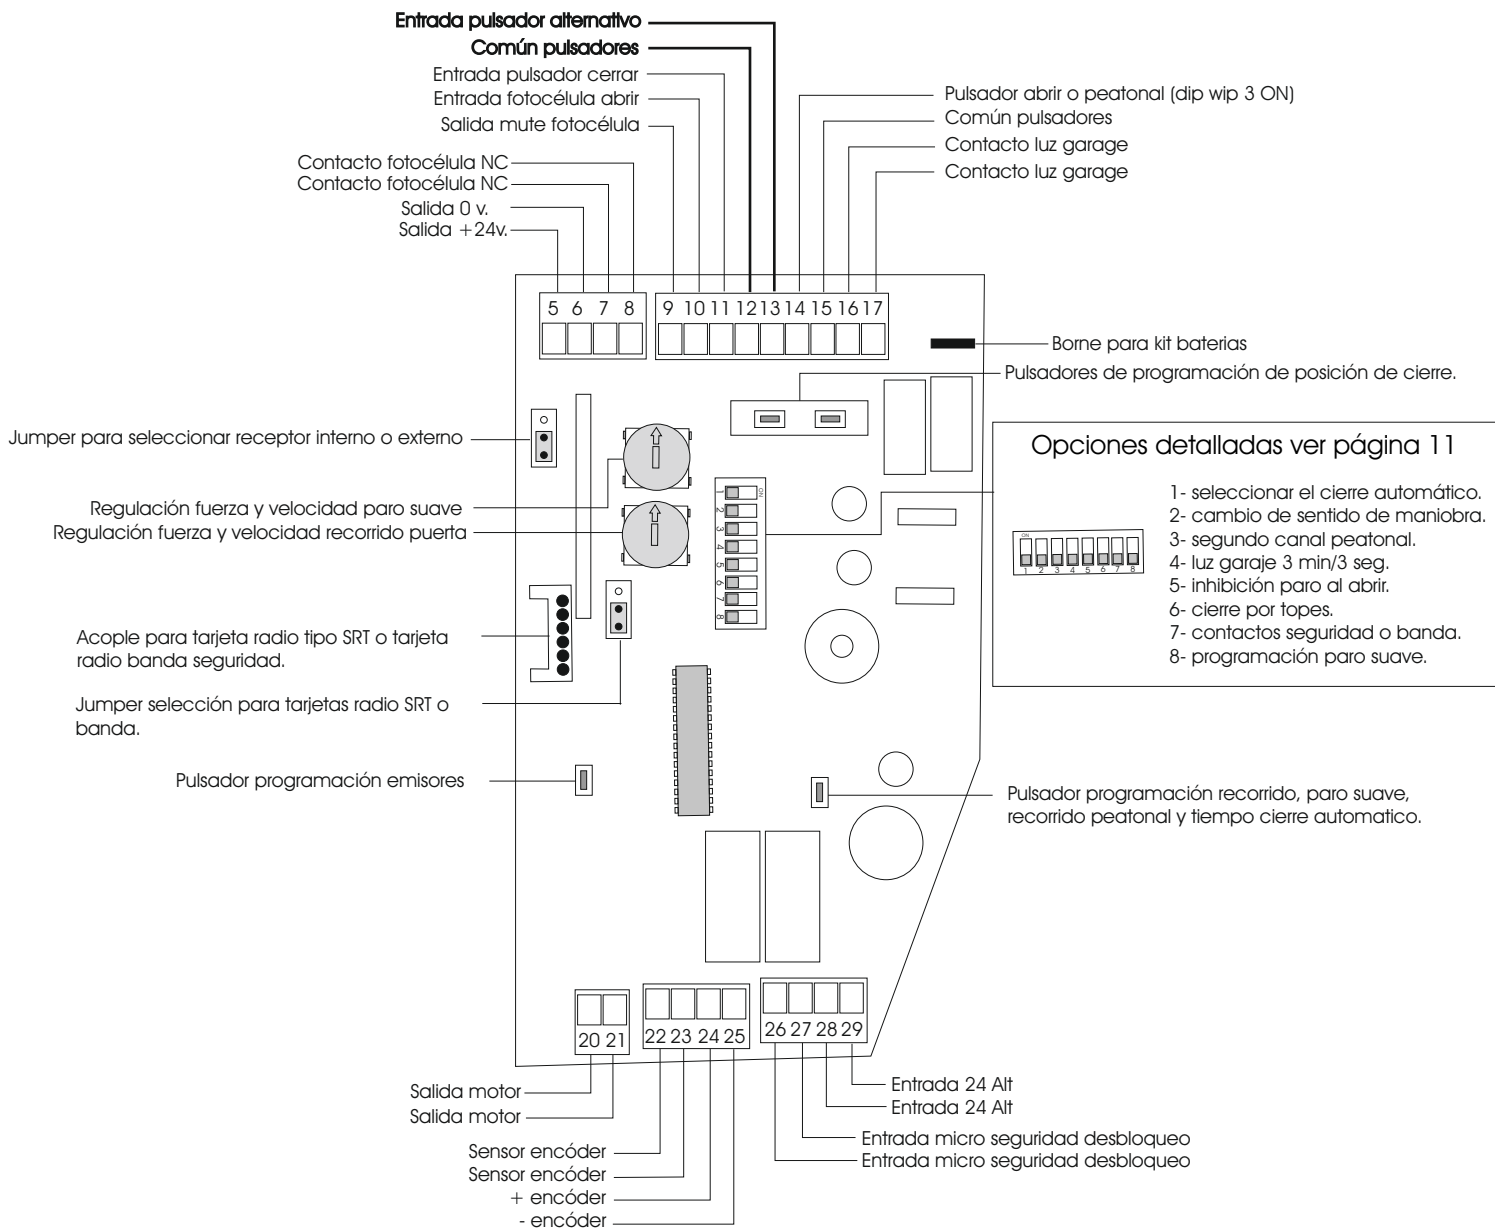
Entrada pulsador alternativo
Común pulsadores
Entrada pulsador cerrar
Entrada fotocélula abrir
Salida mute fotocélula

Contacto fotocélula NC
Contacto fotocélula NC
Salida 0 v.
Salida +24v.

Pulsador abrir o peatonal (dip wip 3 ON)
Común pulsadores
Contacto luz garage
Contacto luz garage

5 6 7 8
9 10 11 12 13 14 15 16 17

Borne para kit baterias
Pulsadores de programación de posición de cierre.

Jumper para seleccionar receptor interno o externo

Opciones detalladas ver página 11

Regulación fuerza y velocidad paro suave
Regulación fuerza y velocidad recorrido puerta

ON
1 2 3 4 5 6 7 8

1- seleccionar el cierre automático.
2- cambio de sentido de maniobra.
3- segundo canal peatonal.
4- luz garaje 3 min/3 seg.
5- inhibición paro al abrir.
6- cierre por topes.
7- contactos seguridad o banda.
8- programación paro suave.

Acople para tarjeta radio tipo SRT o tarjeta radio banda seguridad.

Jumper selección para tarjetas radio SRT o banda.

Pulsador programación emisores

Pulsador programación recorrido, paro suave, recorrido peatonal y tiempo cierre automatico.

20 21
22 23 24 25
26 27 28 29

Salida motor
Salida motor

Sensor encóder
Sensor encóder
+ encóder
- encóder

Entrada 24 Alt
Entrada 24 Alt
Entrada micro seguridad desbloqueo
Entrada micro seguridad desbloqueo